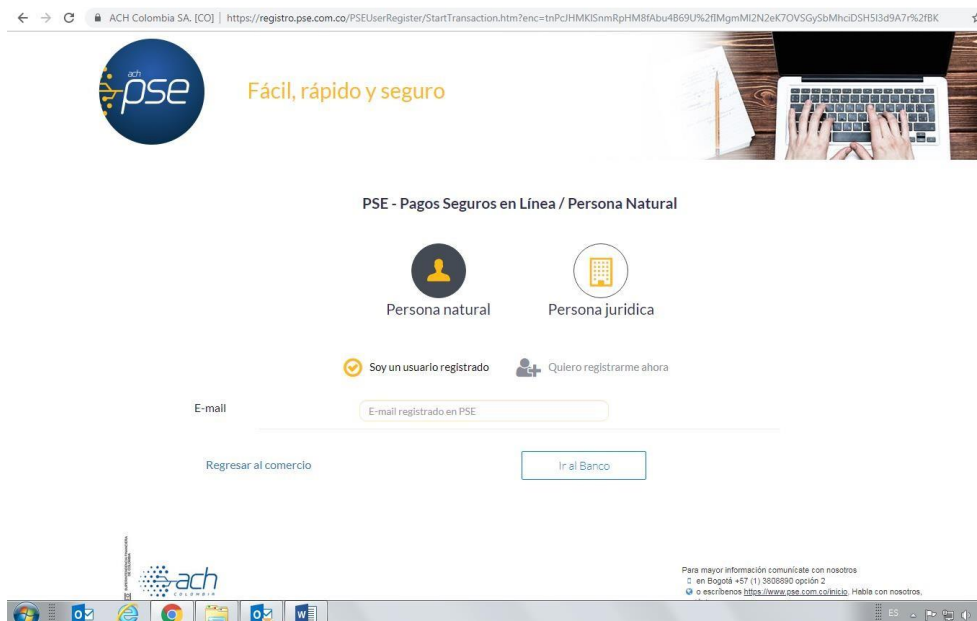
ACH Colombia SA. [CO] | https://registro.pse.com.co/PSEUserRegister/StartTransaction.htm?enc=tnPcJHMKlSnmRpHM8fAbu4B69U%2fIMgmMI2N2eK7OVSGySbMhciDSH5I3d9A7r%2fBK

ach pse

Fácil, rápido y seguro

PSE - Pagos Seguros en Línea / Persona Natural

Persona natural

Persona jurídica

Soy un usuario registrado

Quiero registrarme ahora

E-mail

E-mail registrado en PSE

Regresar al comercio

Ir al Banco

ach COLOMBIA

Para mayor información comunícate con nosotros
en Bogotá +57 (1) 3808890 opción 2
o escríbenos https://www.pse.com.co/inicio, Habla con nosotros,

ES